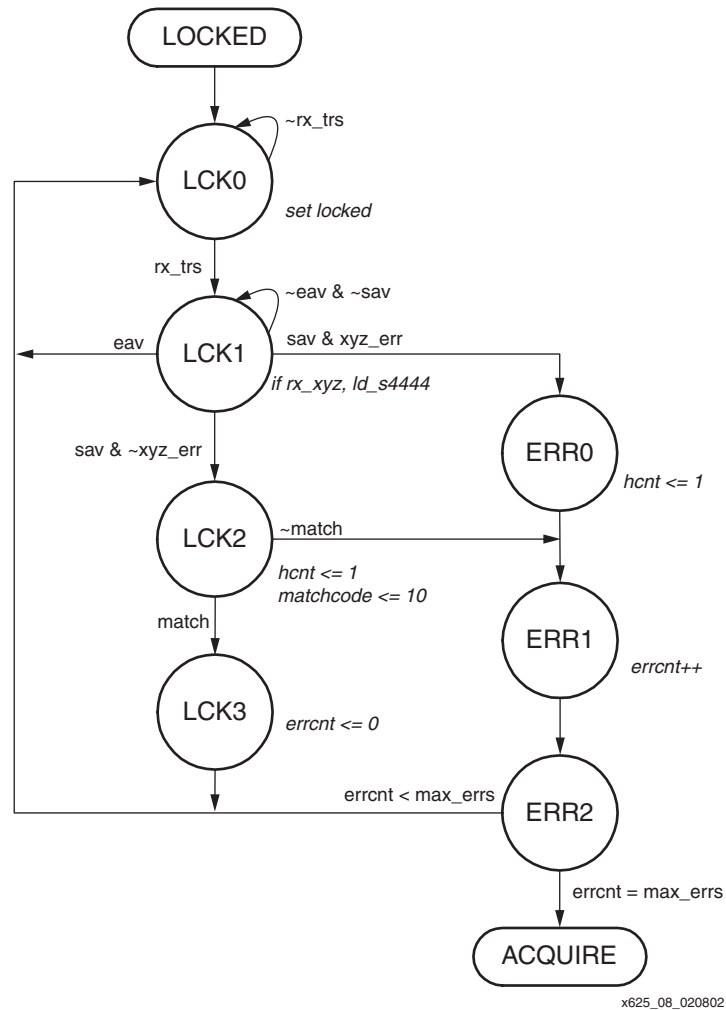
LOCKED

~rx_trs

LCK0

set locked

rx_trs

~eav & ~sav

eav

LCK1

sav & xyz_err

if rx_xyz, ld_s4444

sav & ~xyz_err

ERR0

hcnt <= 1

LCK2

~match

hcnt <= 1
matchcode <= 10

match

ERR1

errcnt++

LCK3

errcnt <= 0

errcnt < max_errs

ERR2

errcnt = max_errs

ACQUIRE

x625_08_020802